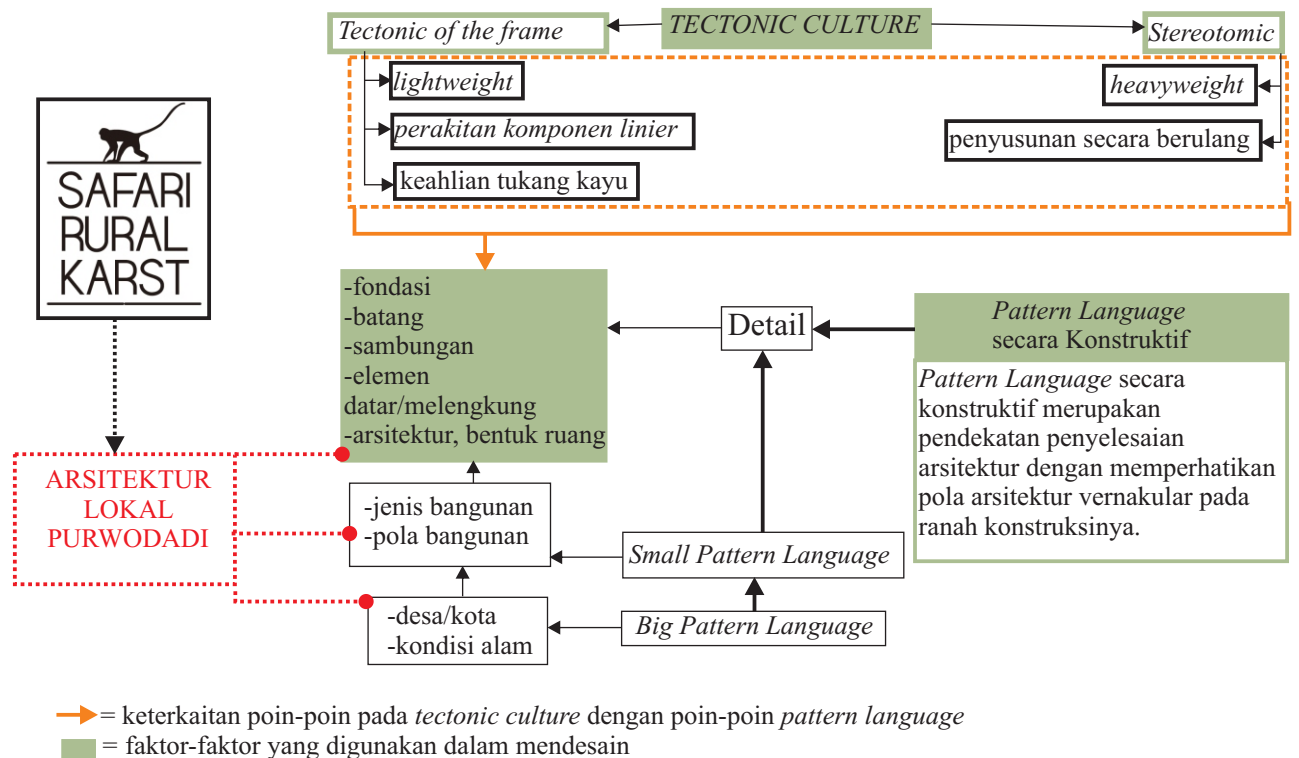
Tectonic of the frame

TECTONIC CULTURE

Stereotomic

lightweight

perakitan komponen linier

keahlian tukang kayu

heavyweight

penyusunan secara berulang

SAFARI RURAL KARST

-fondasi
-batang
-sambungan
-elemen datar/melengkung
-arsitektur, bentuk ruang

Detail

Pattern Language secara Konstruktif

Pattern Language secara konstruktif merupakan pendekatan penyelesaian arsitektur dengan memperhatikan pola arsitektur vernakular pada ranah konstruksinya.

ARSITEKTUR LOKAL PURWODADI

-jenis bangunan
-pola bangunan

Small Pattern Language

-desa/kota
-kondisi alam

Big Pattern Language

= keterkaitan poin-poin pada tectonic culture dengan poin-poin pattern language

= faktor-faktor yang digunakan dalam mendesain